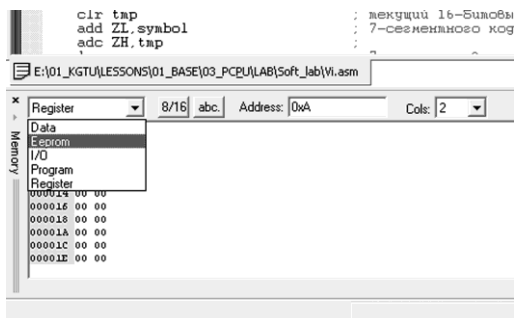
clr tmp
add ZL,symbol
adc ZH,tmp

; текущий 16-битовы
; 7-сегментного код

E:\01_KGTU\LESSONS\01_BASE\03_PCPU\LAB\Soft_lab\Vi.asm

×
Memory

Register
8/16 abc. Address: 0xA Cols: 2

Data
Eeprom
I/O
Program
Register

00001A 00 00
000016 00 00
000018 00 00
00001A 00 00
00001C 00 00
00001E 00 00